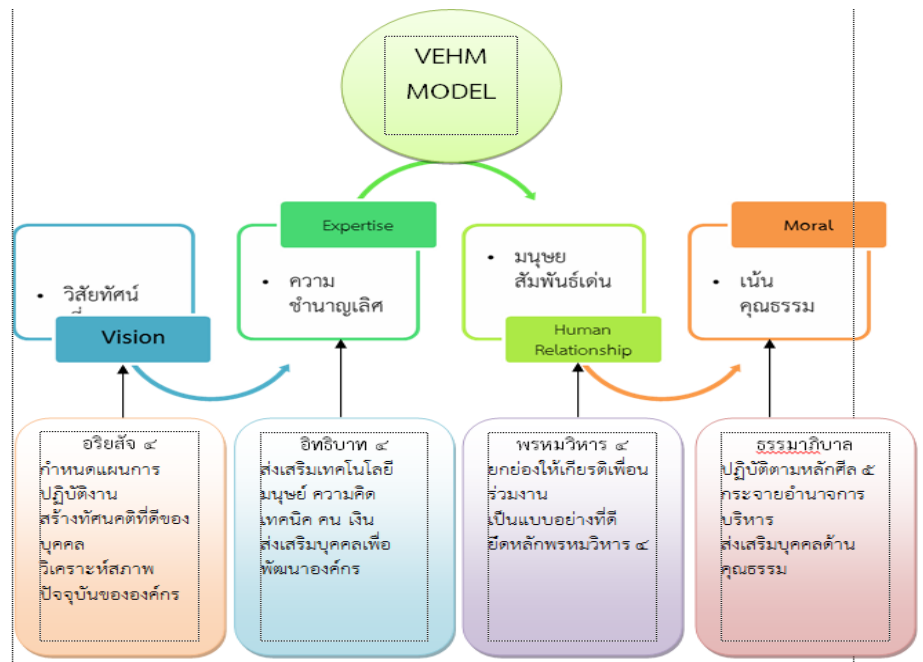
VEHM MODEL

• วิสัยทัศน์

Vision

Expertise

• ความชำนาญเลิศ

• มนุษยสัมพันธ์เด่น

Human Relationship

Moral

• เน้นคุณธรรม

อริยสัจ ๔
กำหนดแผนการปฏิบัติงาน
สร้างทัศนคติที่ดีของบุคคล
วิเคราะห์สภาพปัจจุบันขององค์กร

อิทธิบาท ๔
ส่งเสริมเทคโนโลยี
มนุษย์ ความคิด เทคนิค คน เงิน
ส่งเสริมบุคคลเพื่อพัฒนาองค์กร

พรหมวิหาร ๔
ยกย่องให้เกียรติเพื่อนร่วมงาน
เป็นแบบอย่างที่ดี
ยึดหลักพรหมวิหาร ๔

ธรรมาภิบาล
ปฏิบัติตามหลักศีล ๕
กระจายอำนาจการบริหาร
ส่งเสริมบุคคลด้านคุณธรรม